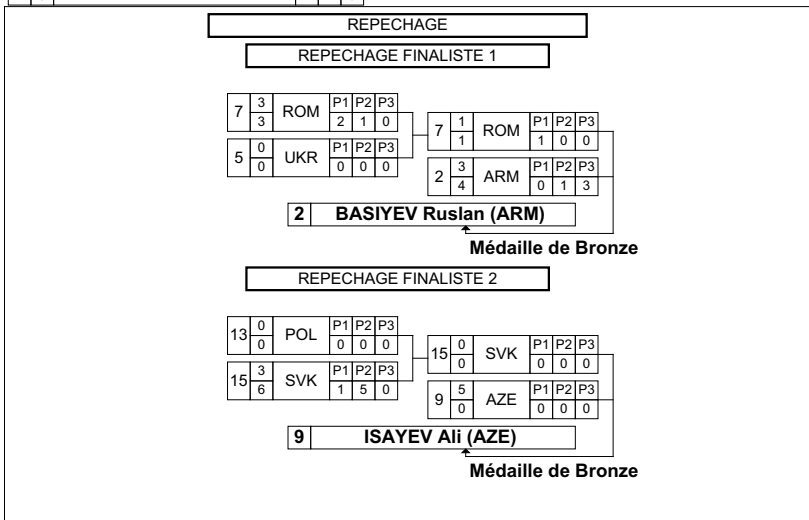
REPECHAGE

REPECHAGE FINALISTE 1

| 7 | 3/3 | ROM | P1 2 | P2 1 | P3 0 |
|---|---|---|---|---|---|
| 5 | 0/0 | UKR | P1 0 | P2 0 | P3 0 |

| 7 | 1/1 | ROM | P1 1 | P2 0 | P3 0 |
|---|---|---|---|---|---|
| 2 | 3/4 | ARM | P1 0 | P2 1 | P3 3 |

2 BASIYEV Ruslan (ARM)

Médaille de Bronze

REPECHAGE FINALISTE 2

| 13 | 0/0 | POL | P1 0 | P2 0 | P3 0 |
|---|---|---|---|---|---|
| 15 | 3/6 | SVK | P1 1 | P2 5 | P3 0 |

| 15 | 0/0 | SVK | P1 0 | P2 0 | P3 0 |
|---|---|---|---|---|---|
| 9 | 5/0 | AZE | P1 0 | P2 0 | P3 0 |

9 ISAYEV Ali (AZE)

Médaille de Bronze